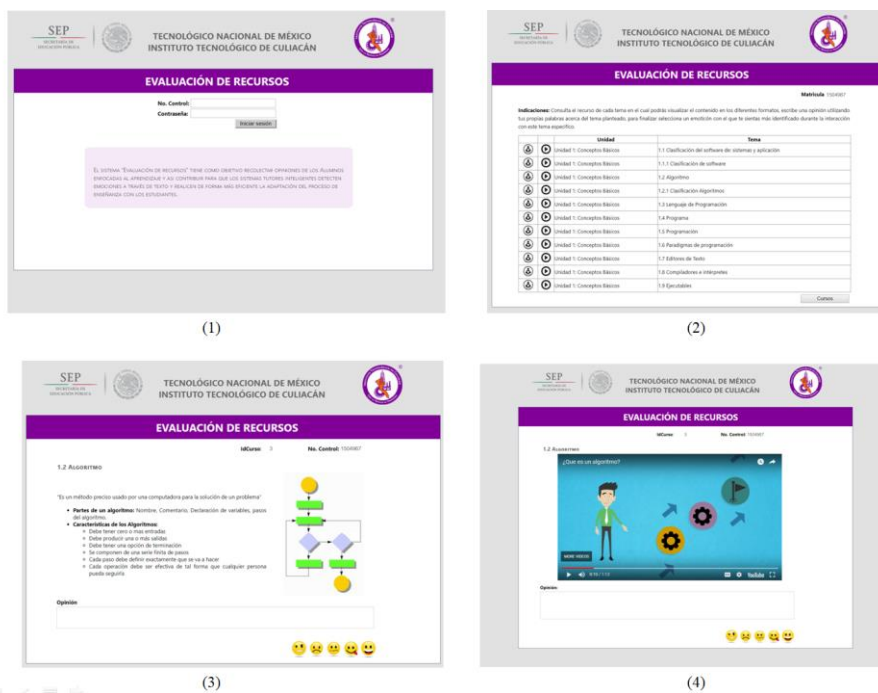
SEP
SECRETARÍA DE EDUCACIÓN PÚBLICA

TECNOLÓGICO NACIONAL DE MÉXICO
INSTITUTO TECNOLÓGICO DE CULIACÁN

EVALUACIÓN DE RECURSOS

No. Control:
Contraseña:
Iniciar sesión

EL SISTEMA "EVALUACIÓN DE RECURSOS" TIENE COMO OBJETIVO RECOLECTAR OPINIONES DE LOS ALUMNOS ENFOCADAS AL APRENDIZAJE Y ASÍ CONTRIBUIR PARA QUE LOS SISTEMAS TUTORES INTELIGENTES DETECTEN EMOCIONES A TRAVÉS DE TEXTO Y REALICEN DE FORMA MÁS EFICIENTE LA ADAPTACIÓN DEL PROCESO DE ENSEÑANZA CON LOS ESTUDIANTES.

(1)

SEP
SECRETARÍA DE EDUCACIÓN PÚBLICA

TECNOLÓGICO NACIONAL DE MÉXICO
INSTITUTO TECNOLÓGICO DE CULIACÁN

EVALUACIÓN DE RECURSOS

Matricula 15504907

Indicaciones: Consulta el recurso de cada tema en el cual podrás visualizar el contenido en los diferentes formatos, escribe una opinión utilizando tus propias palabras acerca del tema planteado, para finalizar selecciona un emoticón con el que te sientas más identificado durante la interacción con este tema específico.

| | | Unidad | Tema |
|---|---|---|---|
| | | Unidad 1: Conceptos Básicos | 1.1 Clasificación del software de sistemas y aplicación |
| | | Unidad 1: Conceptos Básicos | 1.1.1 Clasificación de software |
| | | Unidad 1: Conceptos Básicos | 1.2 Algoritmo |
| | | Unidad 1: Conceptos Básicos | 1.2.1 Clasificación Algoritmos |
| | | Unidad 1: Conceptos Básicos | 1.3 Lenguaje de Programación |
| | | Unidad 1: Conceptos Básicos | 1.4 Programa |
| | | Unidad 1: Conceptos Básicos | 1.5 Programación |
| | | Unidad 1: Conceptos Básicos | 1.6 Paradigmas de programación |
| | | Unidad 1: Conceptos Básicos | 1.7 Editores de Texto |
| | | Unidad 1: Conceptos Básicos | 1.8 Compiladores e intérpretes |
| | | Unidad 1: Conceptos Básicos | 1.9 Ejecutables |

Cursos

(2)

SEP
SECRETARÍA DE EDUCACIÓN PÚBLICA

TECNOLÓGICO NACIONAL DE MÉXICO
INSTITUTO TECNOLÓGICO DE CULIACÁN

EVALUACIÓN DE RECURSOS

IdCurso: 3 No. Control: 15504907

1.2 ALGORITMO

"Es un método preciso usado por una computadora para la solución de un problema"

• Partes de un algoritmo: Nombre, Comentario, Declaración de variables, pasos del algoritmo.
• Características de los Algoritmos:
◦ Debe tener cero o mas entradas
◦ Debe producir una o más salidas
◦ Debe tener una opción de terminación
◦ Se componen de una serie finita de pasos
◦ Cada paso debe definir exactamente que se va a hacer
◦ Cada operación deba ser efectiva de tal forma que cualquier persona pueda seguirla

Opinión

(3)

SEP
SECRETARÍA DE EDUCACIÓN PÚBLICA

TECNOLÓGICO NACIONAL DE MÉXICO
INSTITUTO TECNOLÓGICO DE CULIACÁN

EVALUACIÓN DE RECURSOS

IdCurso: 3 No. Control: 15504907

1.2 ALGORITMO

¿Que es un algoritmo?

MORE VIDEOS

0:15 / 1:13

YouTube

Opinión:

(4)